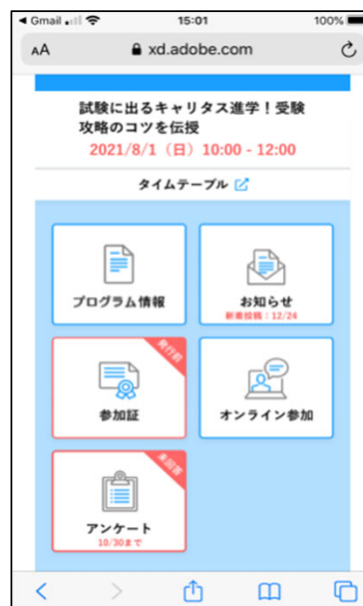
◀ Gmail 15:01 100%
AA xd.adobe.com

試験に出るキャリタス進学！受験攻略のコツを伝授
2021/8/1（日）10:00 - 12:00

タイムテーブル

プログラム情報

お知らせ
新着投稿：12/24

発行前
参加証

オンライン参加

未回答
アンケート
10/30まで